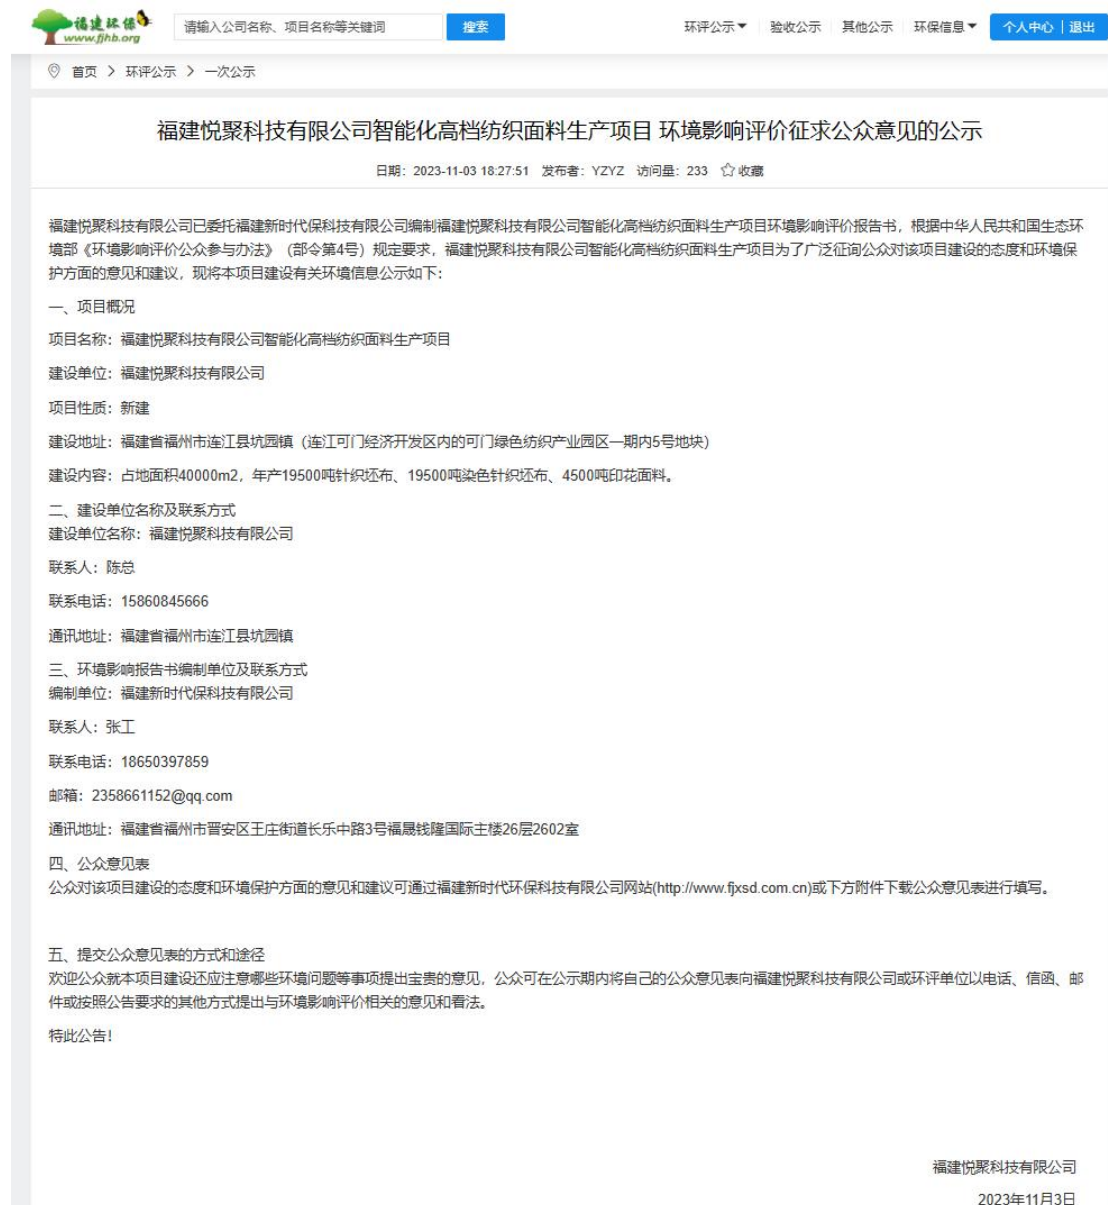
福建环保
www.fjhb.org

请输入公司名称、项目名称等关键词
搜索

环评公示 验收公示 其他公示 环保信息 个人中心 | 退出

首页 > 环评公示 > 一次公示

福建悦聚科技有限公司智能化高档纺织面料生产项目 环境影响评价征求公众意见的公示

日期：2023-11-03 18:27:51 发布者：YZYZ 访问量：233 收藏

福建悦聚科技有限公司已委托福建新时代保科技有限公司编制福建悦聚科技有限公司智能化高档纺织面料生产项目环境影响评价报告书，根据中华人民共和国生态环境部《环境影响评价公众参与办法》（部令第4号）规定要求，福建悦聚科技有限公司智能化高档纺织面料生产项目为了广泛征询公众对该项目建设的态度和环境保护方面的意见和建议，现将本项目建设有关环境信息公示如下：

一、项目概况

项目名称：福建悦聚科技有限公司智能化高档纺织面料生产项目

建设单位：福建悦聚科技有限公司

项目性质：新建

建设地址：福建省福州市连江县坑园镇（连江可门经济开发区内的可门绿色纺织产业园区一期内5号地块）

建设内容：占地面积40000m2，年产19500吨针织坯布、19500吨染色针织坯布、4500吨印花面料。

二、建设单位名称及联系方式
建设单位名称：福建悦聚科技有限公司

联系人：陈总

联系电话：15860845666

通讯地址：福建省福州市连江县坑园镇

三、环境影响报告书编制单位及联系方式
编制单位：福建新时代保科技有限公司

联系人：张工

联系电话：18650397859

邮箱：2358661152@qq.com

通讯地址：福建省福州市晋安区王庄街道长乐中路3号福晟钱隆国际主楼26层2602室

四、公众意见表
公众对该项目建设的态度和环境保护方面的意见和建议可通过福建新时代环保科技有限公司网站(http://www.fjxsd.com.cn)或下方附件下载公众意见表进行填写。

五、提交公众意见表的方式和途径
欢迎公众就本项目建设还应注意哪些环境问题等事项提出宝贵的意见，公众可在公示期内将自己的公众意见表向福建悦聚科技有限公司或环评单位以电话、信函、邮件或按照公告要求的其他方式提出与环境影响评价相关的意见和看法。

特此公告！

福建悦聚科技有限公司

2023年11月3日